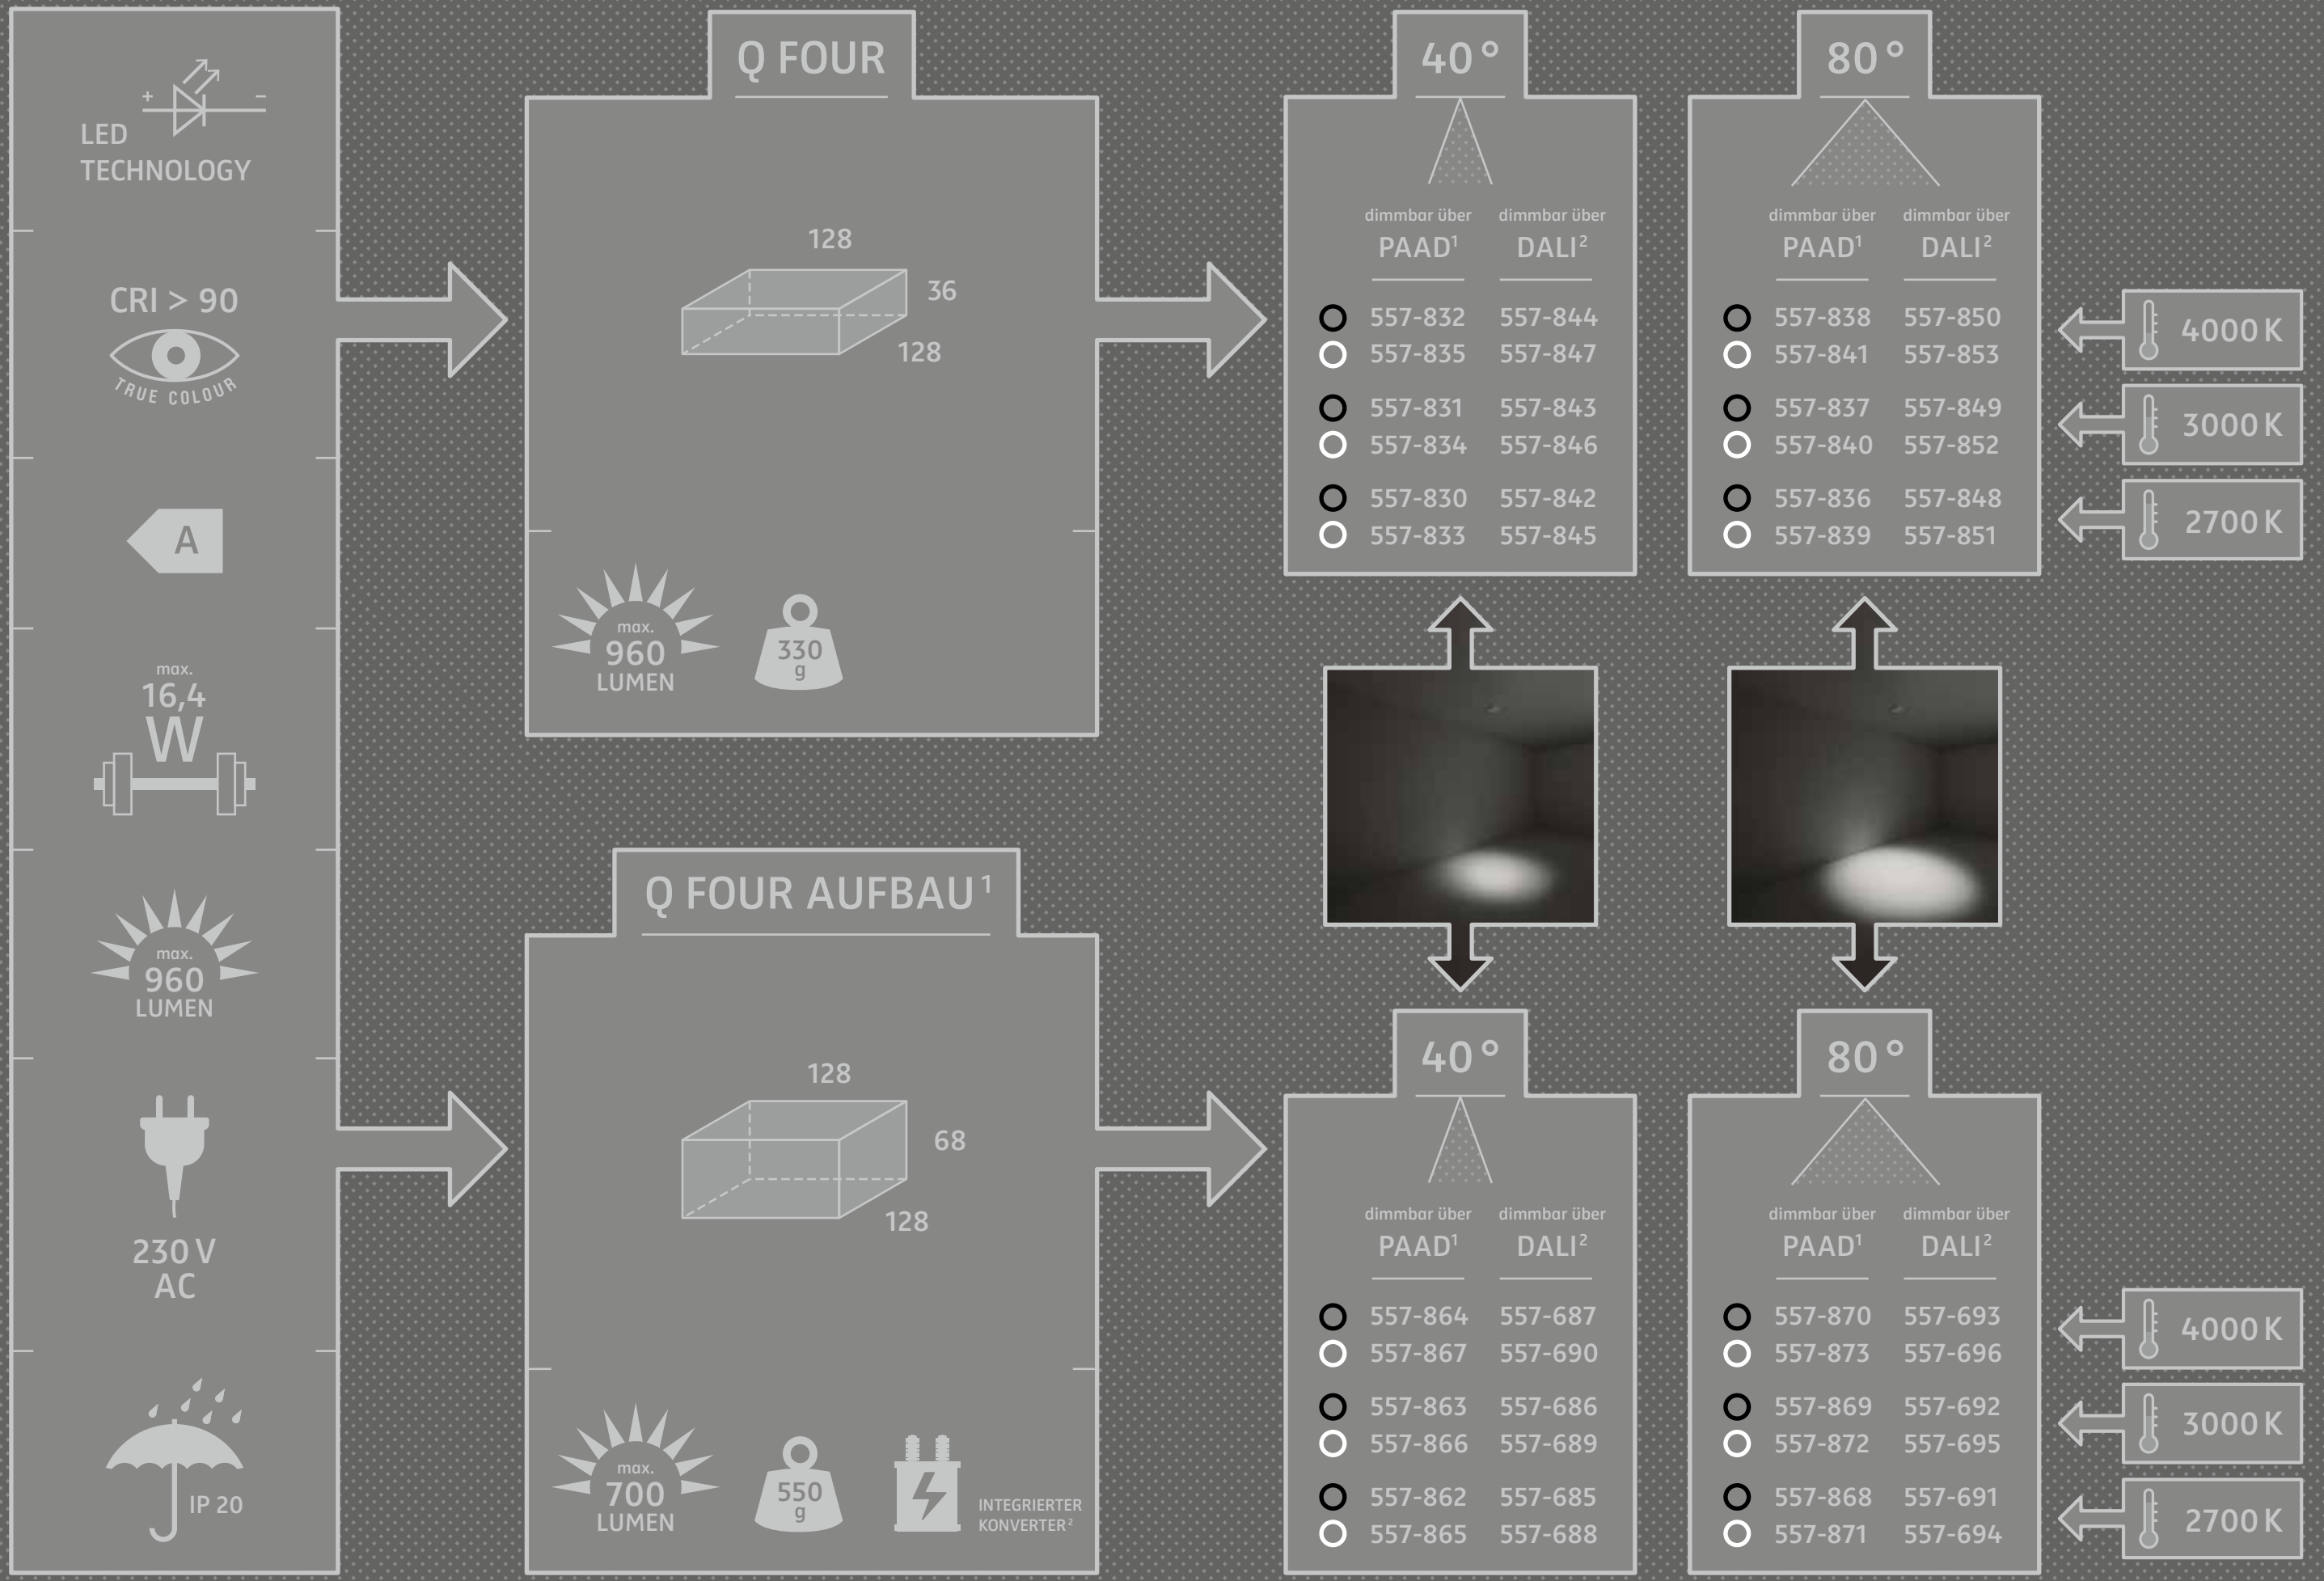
+ –
LED TECHNOLOGY

CRI > 90
TRUE COLOUR

A

max.
16,4
W

max.
960
LUMEN

230 V
AC

IP 20

Q FOUR

128
36
128

max.
960
LUMEN

330
g

Q FOUR AUFBAU¹

128
68
128

max.
700
LUMEN

550
g

INTEGRIERTER KONVERTER²

40 °

| dimmbar über PAAD¹ | dimmbar über DALI² |
|---|---|
| 557-832 | 557-844 |
| 557-835 | 557-847 |
| 557-831 | 557-843 |
| 557-834 | 557-846 |
| 557-830 | 557-842 |
| 557-833 | 557-845 |

80 °

| dimmbar über PAAD¹ | dimmbar über DALI² |
|---|---|
| 557-838 | 557-850 |
| 557-841 | 557-853 |
| 557-837 | 557-849 |
| 557-840 | 557-852 |
| 557-836 | 557-848 |
| 557-839 | 557-851 |

4000 K
3000 K
2700 K

40 °

| dimmbar über PAAD¹ | dimmbar über DALI² |
|---|---|
| 557-864 | 557-687 |
| 557-867 | 557-690 |
| 557-863 | 557-686 |
| 557-866 | 557-689 |
| 557-862 | 557-685 |
| 557-865 | 557-688 |

80 °

| dimmbar über PAAD¹ | dimmbar über DALI² |
|---|---|
| 557-870 | 557-693 |
| 557-873 | 557-696 |
| 557-869 | 557-692 |
| 557-872 | 557-695 |
| 557-868 | 557-691 |
| 557-871 | 557-694 |

4000 K
3000 K
2700 K